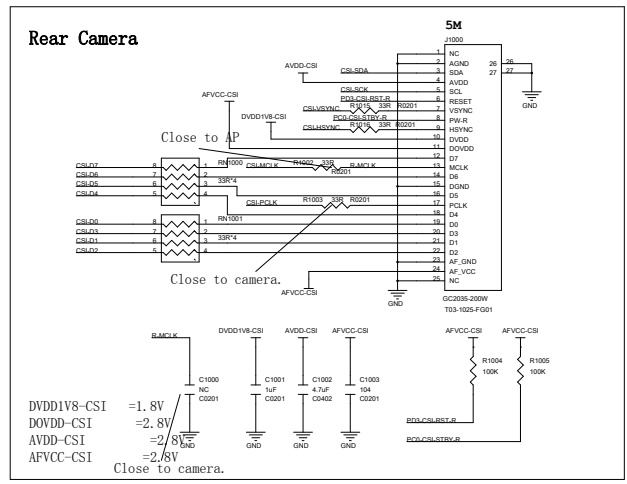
Rear Camera

5M
J1000
1 NC
2 AGND
3 SDA
4 AVDD
5 SCL
6 RESET
7 VSYNC
8 PW-R
9 HSYNC
10 DVDD
11 DOVDD
12 D7
13 MCLK
14 D6
15 DGND
16 D5
17 PCLK
18 D4
19 D0
20 D3
21 D1
22 D2
23 AF_GND
24 AF_VCC
25 NC
26
27
GND

AVDD-CSI
CSI-SDA
CSI-SCK
PD3-CSI-RST-R
AFVCC-CSI
CSI-VSYNC R1015 33R R0201
PC0-CSI-STBY-R
DVDD1V8-CSI
CSI-HSYNC R1016 33R R0201
Close to AP
CSI-D7 8 1 RN1000
CSI-D6 7 2
CSI-D5 6 3 33R*4
CSI-D4 5 4
CSI-MCLK R1002 33R B-MCLK
R0201
CSI-PCLK R1003 33R R0201
CSI-D0 8 1 RN1001
CSI-D3 7 2
CSI-D1 6 3 33R*4
CSI-D2 5 4
Close to camera.
AFVCC-CSI
GND
GC2035-200W
T03-1025-FG01

B-MCLK
C1000
NC
C0201
GND
DVDD1V8-CSI
C1001
1uF
C0201
GND
AVDD-CSI
C1002
4.7uF
C0402
GND
AFVCC-CSI
C1003
104
C0201
GND
AFVCC-CSI
R1004
100K
AFVCC-CSI
R1005
100K
PD3-CSI-RST-R
PC0-CSI-STBY-R

DVDD1V8-CSI =1.8V
DOVDD-CSI =2.8V
AVDD-CSI =2.8V
AFVCC-CSI =2.8V
Close to camera.